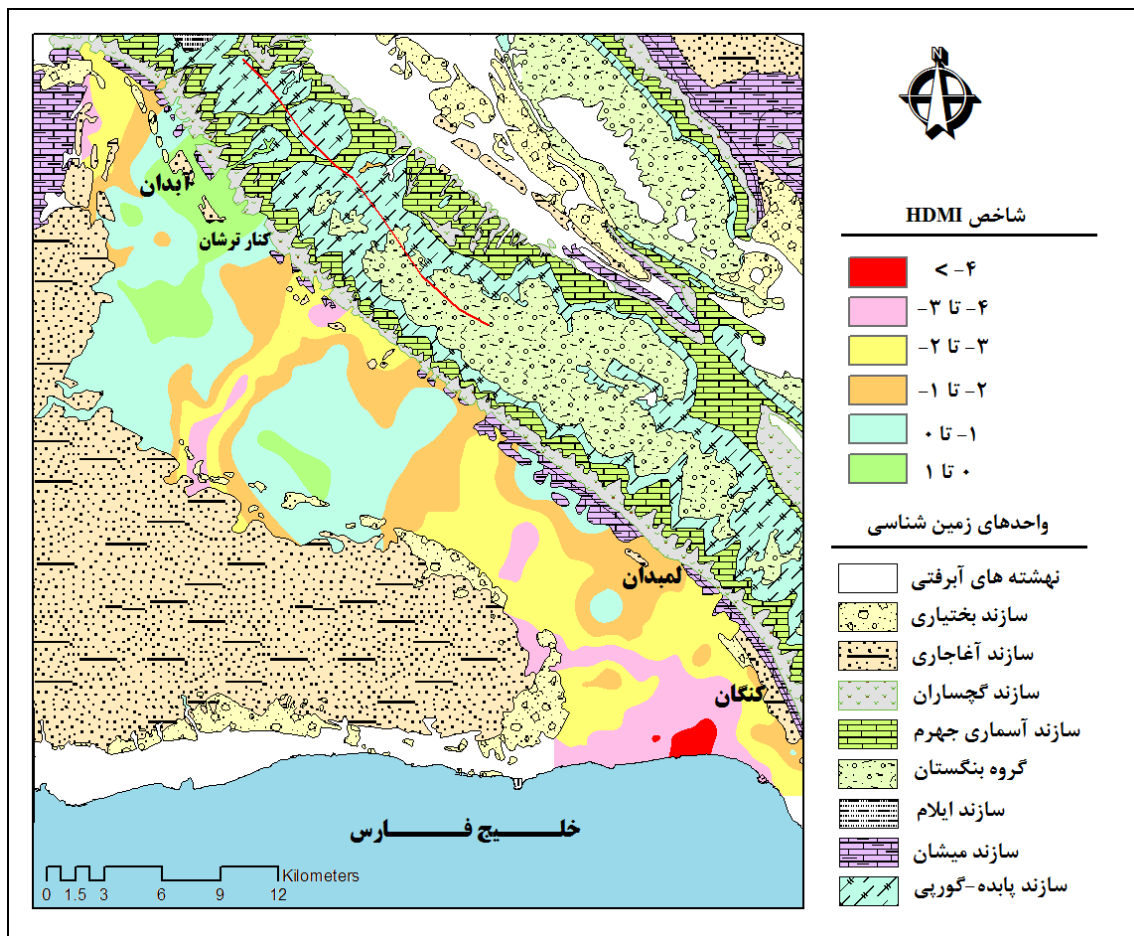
N

شاخص HDMI

۴- >
۴- تا ۳-
۳- تا ۲-
۲- تا ۱-
۱- تا ۰
۰ تا ۱

واحدهای زمین شناسی

نهشته های آبرفتی
سازند بختیاری
سازند آغاجاری
سازند گچساران
سازند آسماری جهرم
گروه بنگستان
سازند ایلام
سازند میشان
سازند پابده-گورپی

آبدان
کنار ترشان
لمبدان
کنگان
خلیج فارس

0 1.5 3 6 9 12 Kilometers